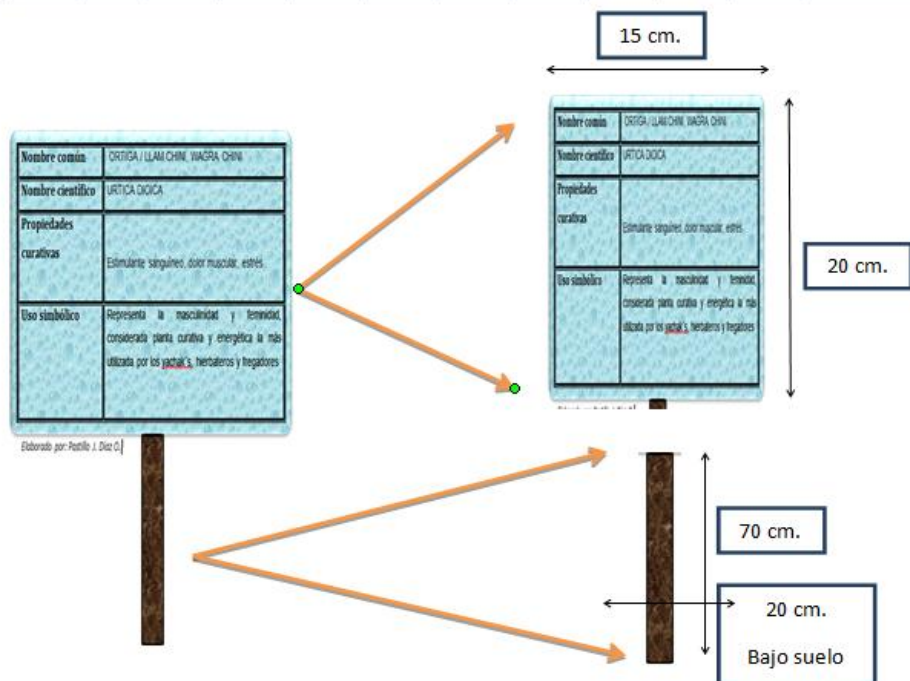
| Nombre común | ORTIGA / LLAMI CHINI, WAGRA CHINI |
|---|---|
| Nombre científico | URTICA DIOICA |
| Propiedades curativas | Estimulante sanguíneo, dolor muscular, estrés |
| Uso simbólico | Representa la masculinidad y feminidad, considerada planta curativa y energética la más utilizada por los yachak's, hierbateros y fregadores |

Elaborado por: Postillo J. Díaz O.

15 cm.

| Nombre común | ORTIGA / LLAMI CHINI, WAGRA CHINI |
|---|---|
| Nombre científico | URTICA DIOICA |
| Propiedades curativas | Estimulante sanguíneo, dolor muscular, estrés |
| Uso simbólico | Representa la masculinidad y feminidad, considerada planta curativa y energética la más utilizada por los yachak's, hierbateros y fregadores |

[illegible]

20 cm.

70 cm.

20 cm.

Bajo suelo